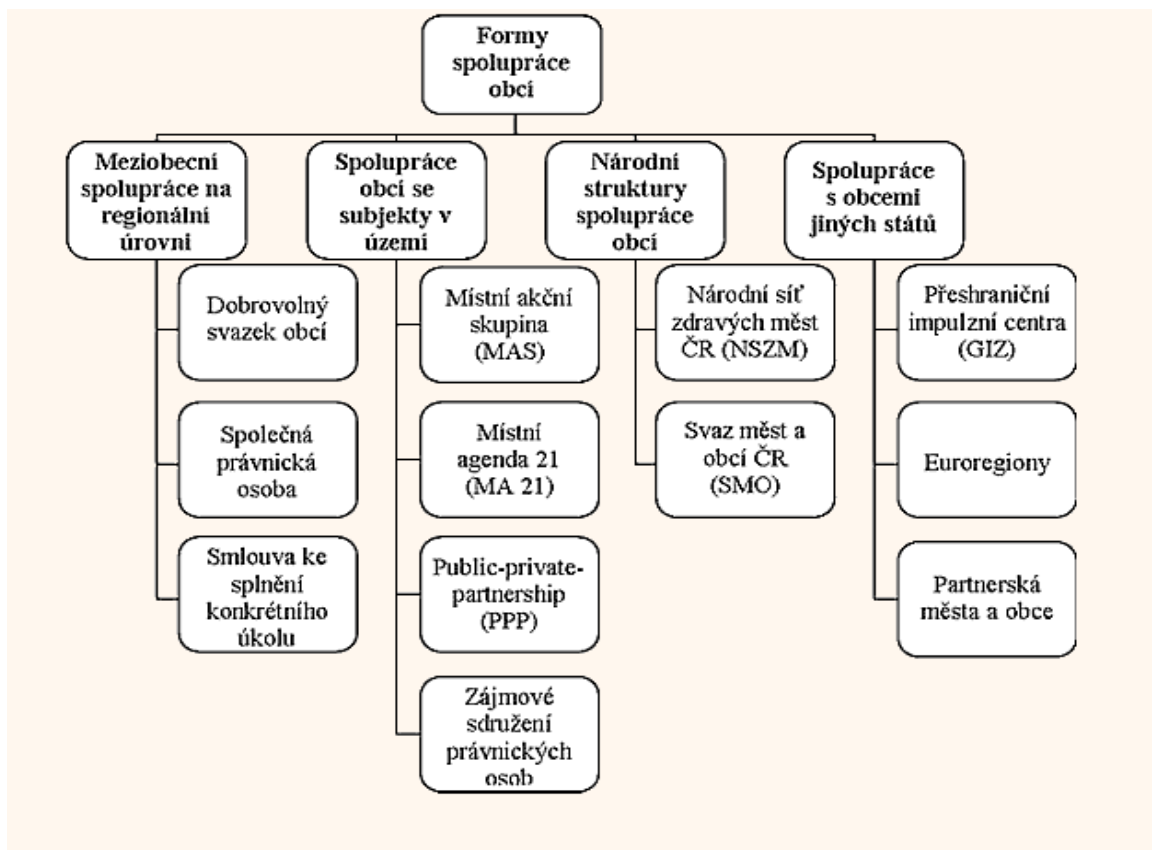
Formy spolupráce obcí

Meziobecní spolupráce na regionální úrovni

Dobrovolný svazek obcí

Společná právnická osoba

Smlouva ke splnění konkrétního úkolu

Spolupráce obcí se subjekty v území

Místní akční skupina (MAS)

Místní agenda 21 (MA 21)

Public-private-partnership (PPP)

Zájmové sdružení právnických osob

Národní struktury spolupráce obcí

Národní síť zdravých měst ČR (NSZM)

Svaz měst a obcí ČR (SMO)

Spolupráce s obcemi jiných států

Přeshraniční impulzní centra (GIZ)

Euroregiony

Partnerská města a obce